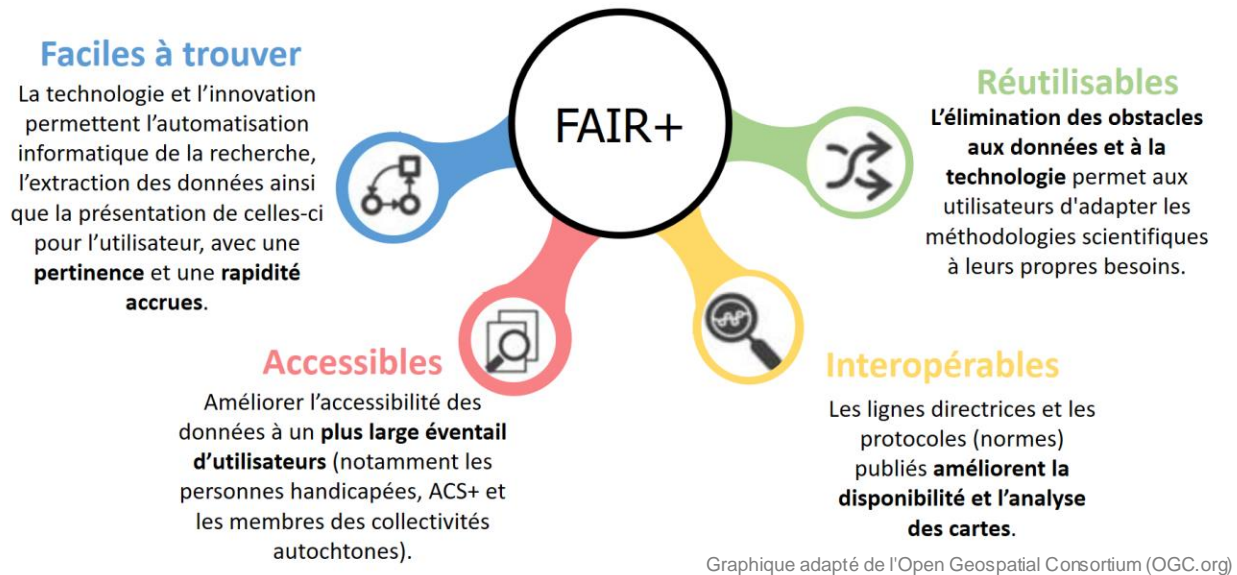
FAIR+

Faciles à trouver

La technologie et l'innovation permettent l'automatisation informatique de la recherche, l'extraction des données ainsi que la présentation de celles-ci pour l'utilisateur, avec une **pertinence** et une **rapidité accrues**.

Réutilisables

**L'élimination des obstacles aux données et à la technologie** permet aux utilisateurs d'adapter les méthodologies scientifiques à leurs propres besoins.

Accessibles

Améliorer l'accessibilité des données à un **plus large éventail d'utilisateurs** (notamment les personnes handicapées, ACS+ et les membres des collectivités autochtones).

Interopérables

Les lignes directrices et les protocoles (normes) publiés **améliorent la disponibilité et l'analyse des cartes**.

Graphique adapté de l'Open Geospatial Consortium (OGC.org)